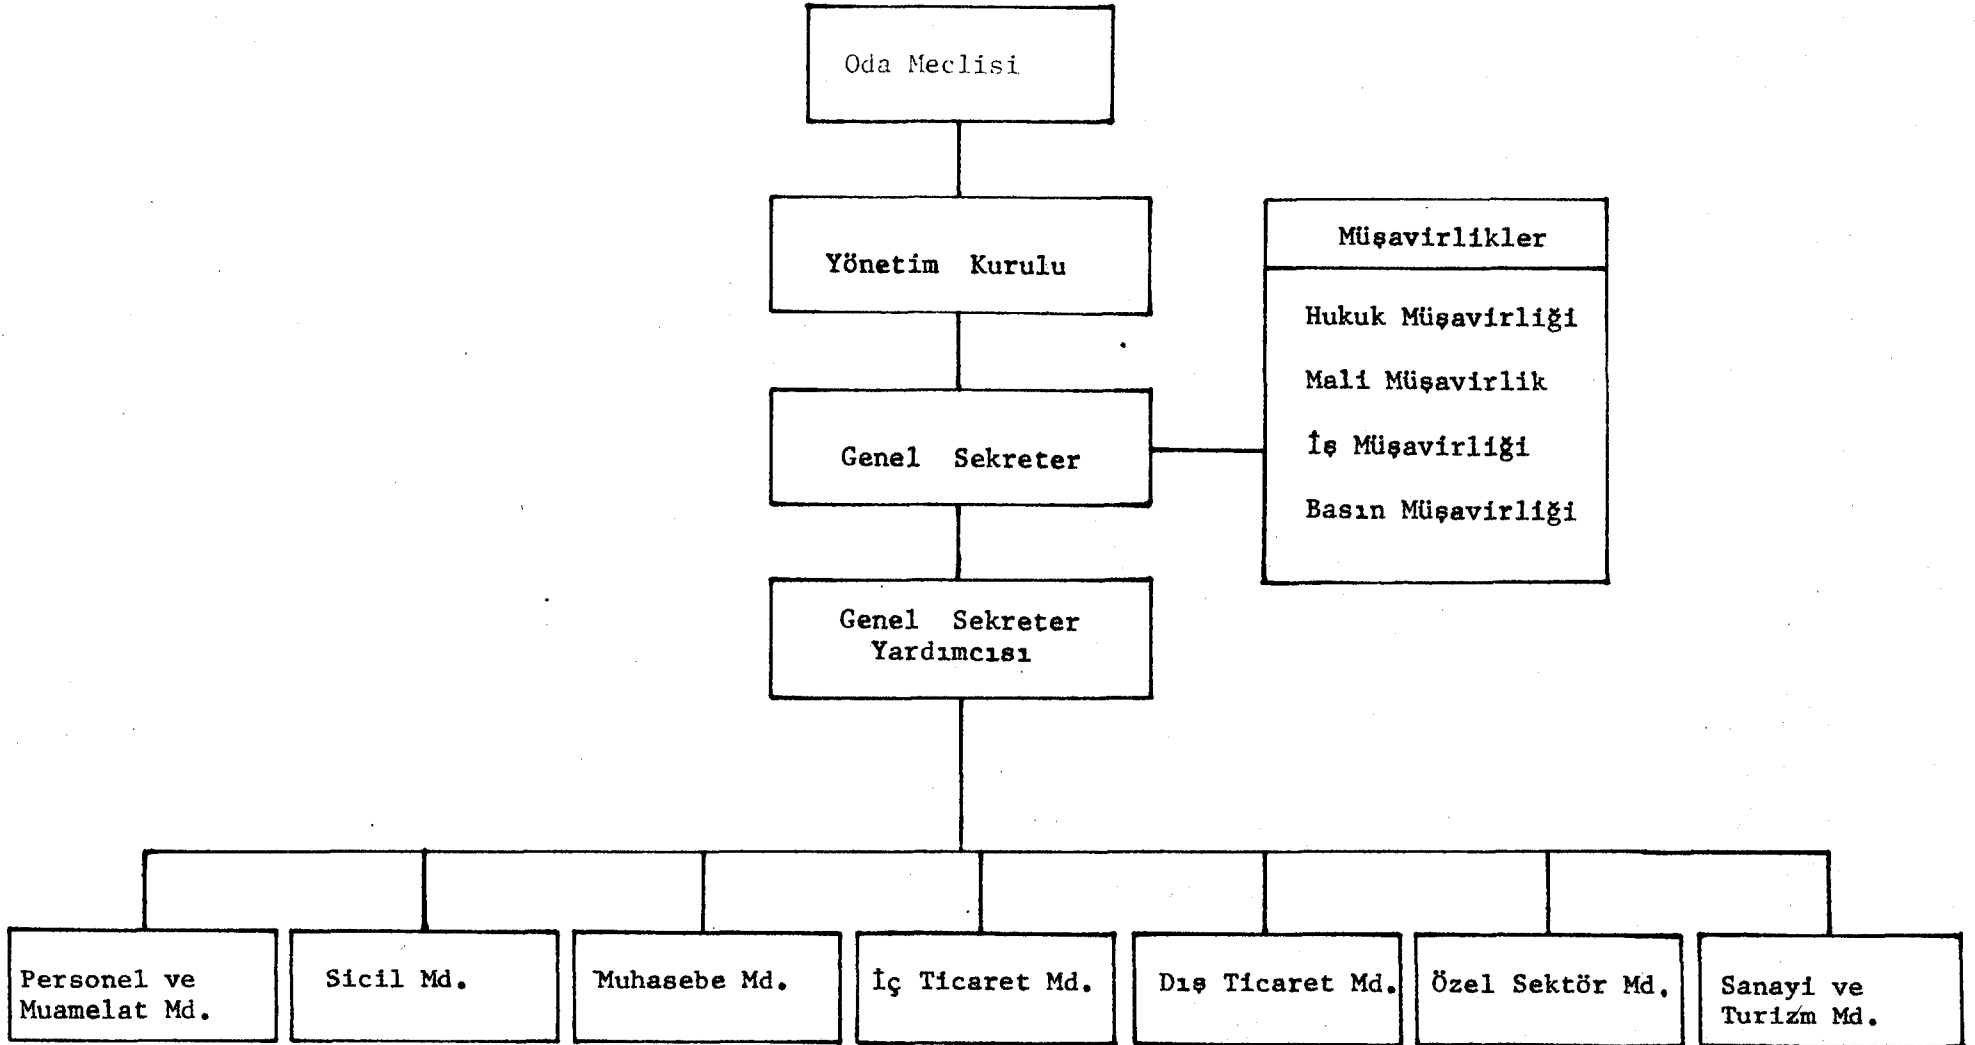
Oda Meclisi

Yönetim Kurulu

Müşavirlikler

Hukuk Müşavirliği

Mali Müşavirlik

İş Müşavirliği

Basın Müşavirliği

Genel Sekreter

Genel Sekreter Yardımcısı

Personel ve Muamelat Md.

Sicil Md.

Muhasebe Md.

İç Ticaret Md.

Dış Ticaret Md.

Özel Sektör Md.

Sanayi ve Turizm Md.